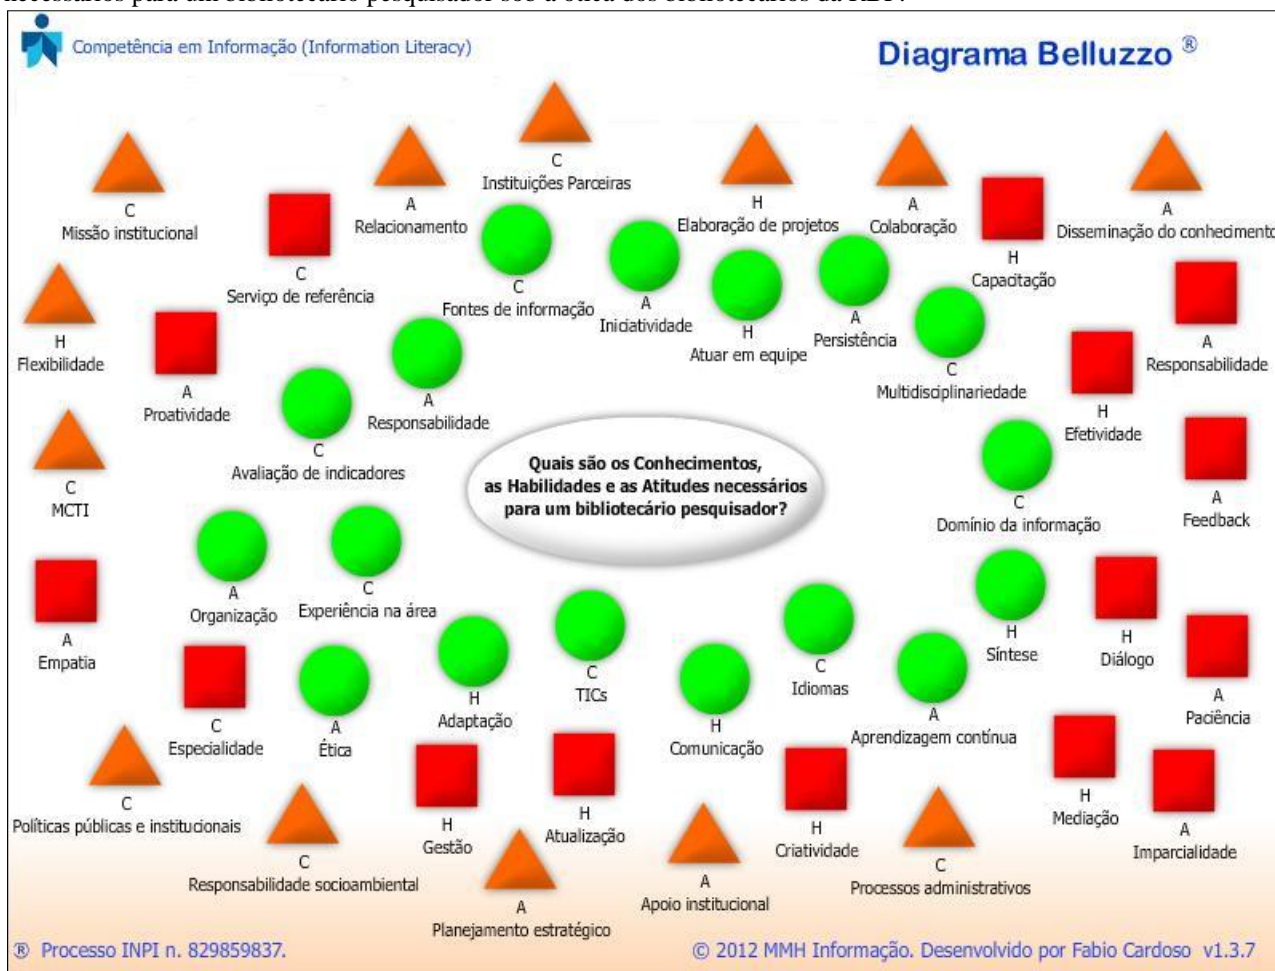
Competência em Informação (Information Literacy)

Diagrama Belluzzo ®

C
Missão institucional

A
Relacionamento

C
Instituições Parceiras

H
Elaboração de projetos

A
Colaboração

A
Disseminação do conhecimento

C
Serviço de referência

C
Fontes de informação

A
Iniciatividade

H
Atuar em equipe

A
Persistência

H
Capacitação

H
Flexibilidade

A
Proatividade

A
Responsabilidade

C
Multidisciplinariedade

A
Responsabilidade

H
Efetividade

C
Avaliação de indicadores

Quais são os Conhecimentos, as Habilidades e as Atitudes necessários para um bibliotecário pesquisador?

C
MCTI

C
Domínio da informação

A
Feedback

A
Organização

C
Experiência na área

H
Síntese

H
Diálogo

A
Empatia

C
TICs

C
Idiomas

A
Paciência

C
Especialidade

A
Ética

H
Adaptação

H
Comunicação

A
Aprendizagem contínua

C
Políticas públicas e institucionais

H
Gestão

H
Atualização

H
Criatividade

H
Mediação

A
Imparcialidade

C
Responsabilidade socioambiental

A
Planejamento estratégico

A
Apoio institucional

C
Processos administrativos

® Processo INPI n. 829859837.

© 2012 MMH Informação. Desenvolvido por Fabio Cardoso v1.3.7